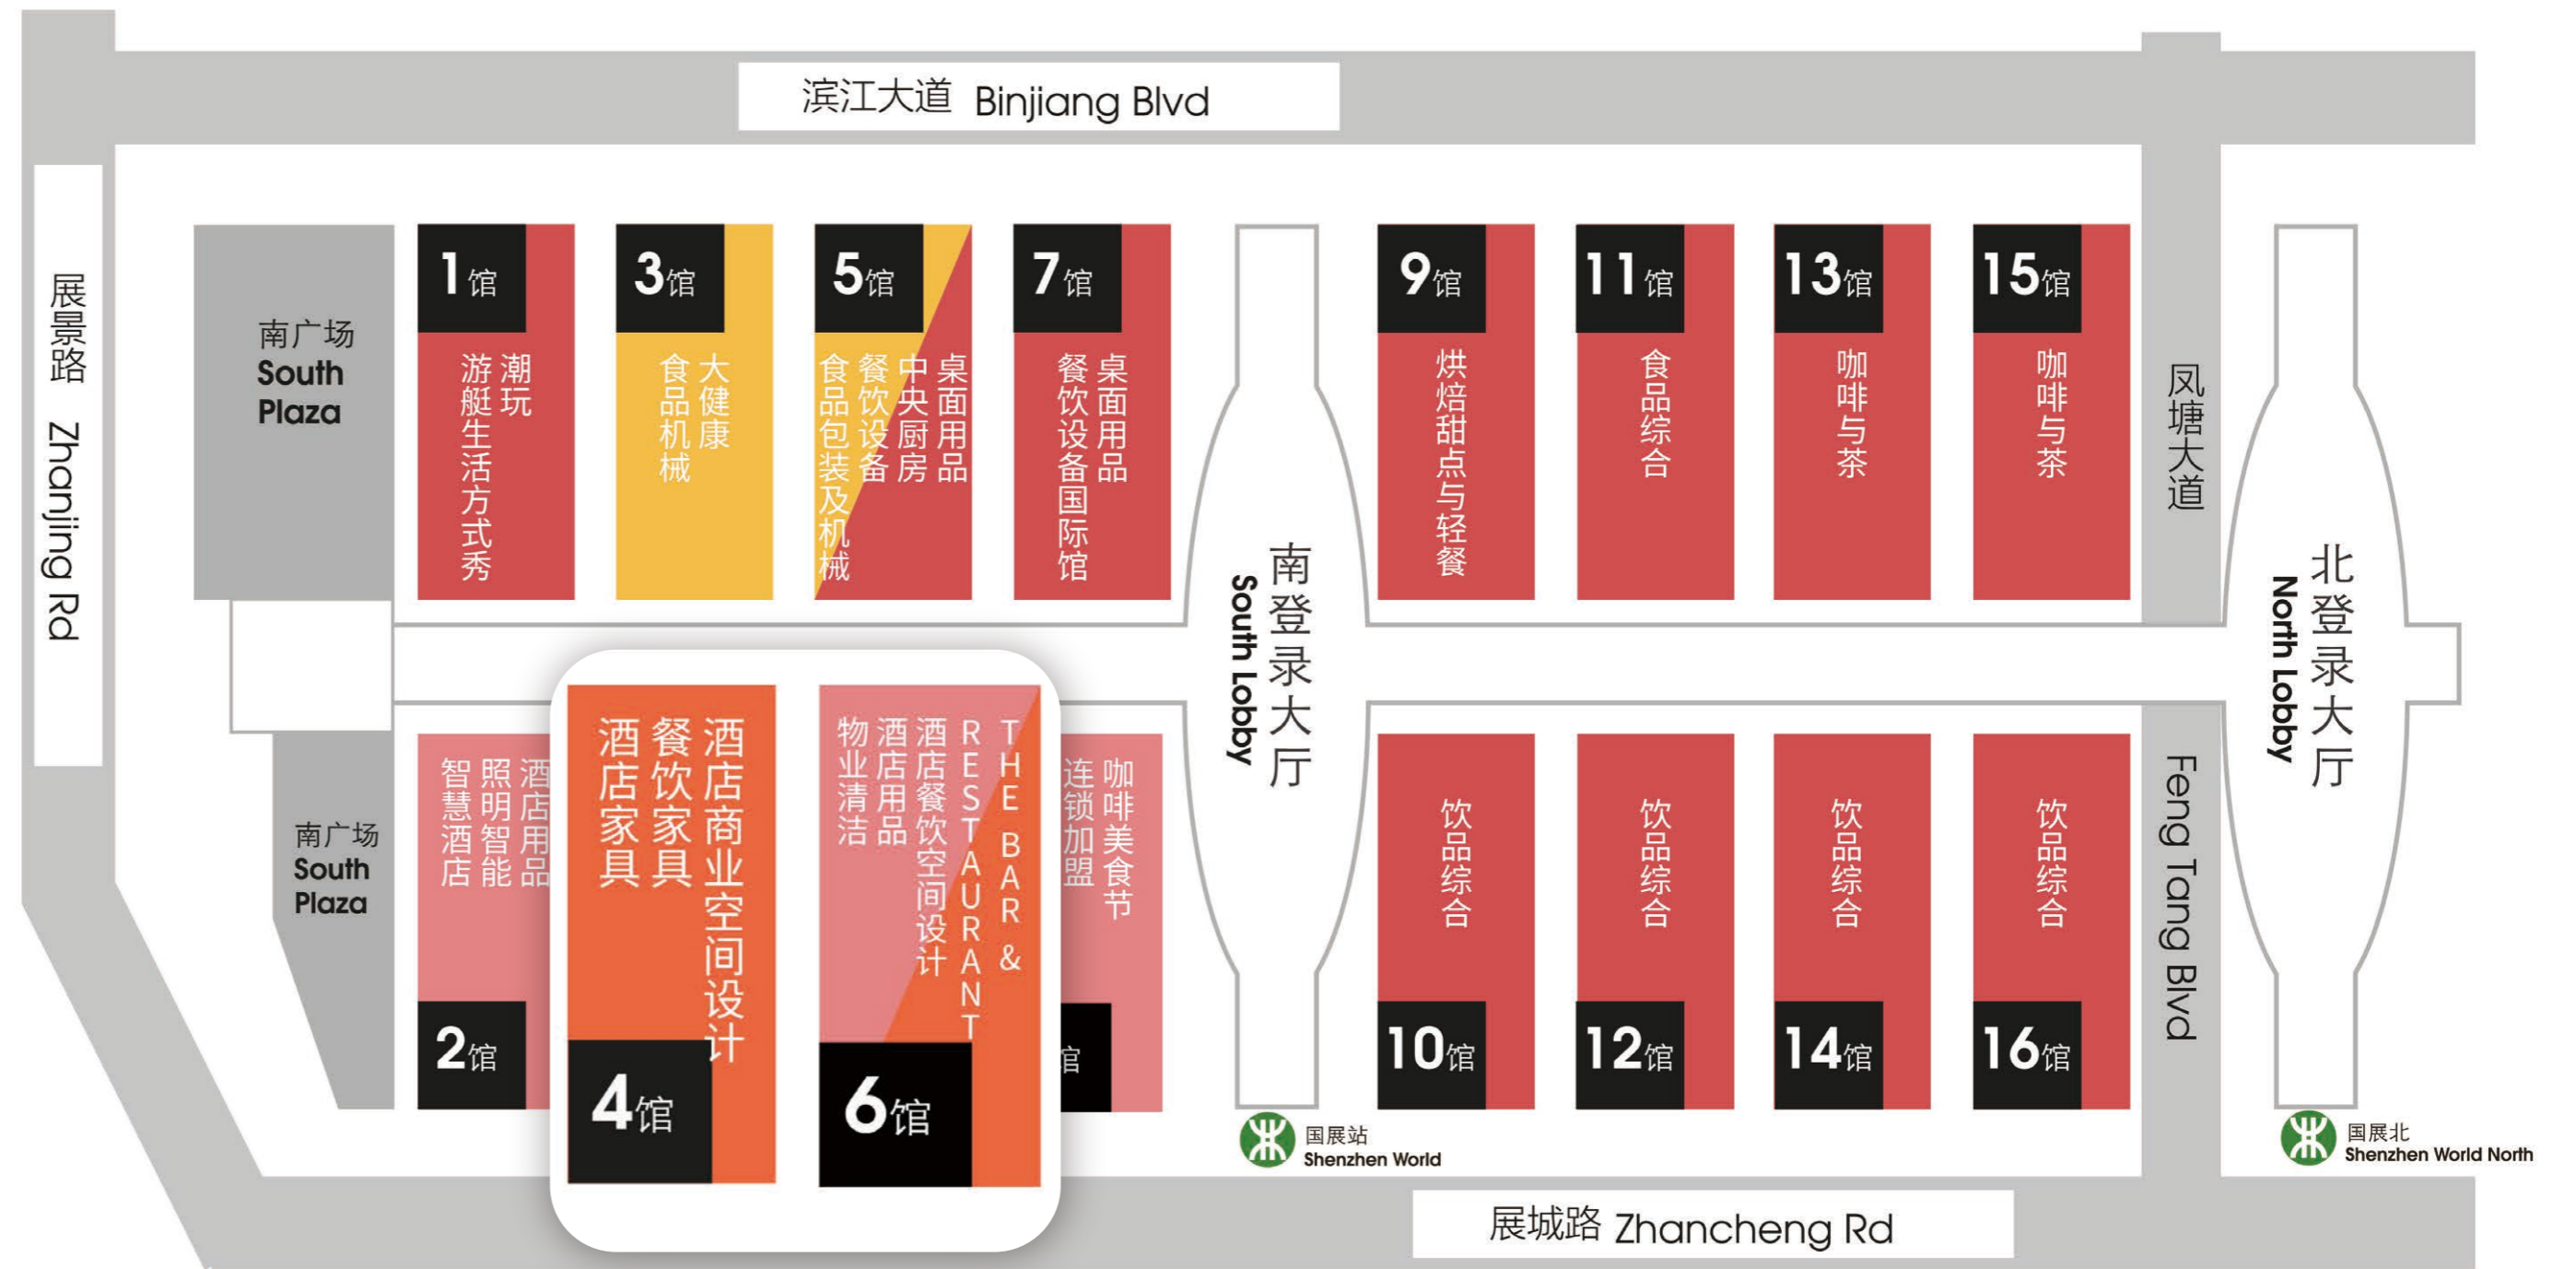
滨江大道 Binjiang Blvd

展景路 Zhanjing Rd

南广场 South Plaza

1馆
潮玩
游艇生活方式秀

3馆
大健康
食品机械

5馆
桌面用品
中央厨房
餐饮设备
食品包装及机械

7馆
桌面用品
餐饮设备国际馆

南登录大厅 South Lobby

9馆
烘焙甜点与轻餐

11馆
食品综合

13馆
咖啡与茶

15馆
咖啡与茶

凤塘大道 Feng Tang Blvd

北登录大厅 North Lobby

南广场 South Plaza

酒店用品
照明智能
智慧酒店
2馆

酒店商业空间设计
餐饮家具
酒店家具
4馆

THE BAR & RESTAURANT
酒店餐饮空间设计
酒店用品
物业清洁
6馆

咖啡美食节
连锁加盟
馆

饮品综合
10馆

饮品综合
12馆

饮品综合
14馆

饮品综合
16馆

国展站 Shenzhen World

国展北 Shenzhen World North

展城路 Zhancheng Rd